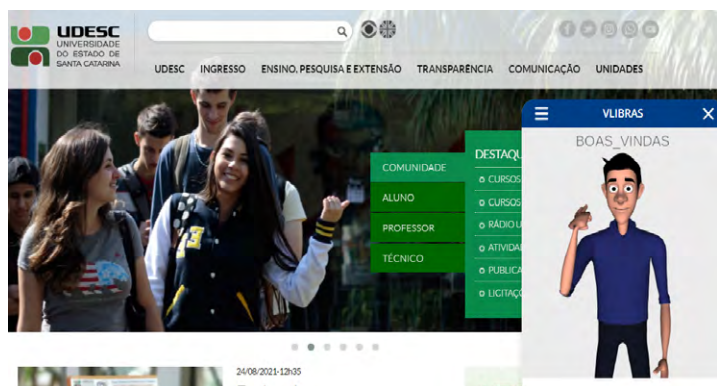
UDESC
UNIVERSIDADE DO ESTADO DE SANTA CATARINA

UDESC INGRESSO ENSINO, PESQUISA E EXTENSÃO TRANSPARÊNCIA COMUNICAÇÃO UNIDADES

COMUNIDADE
ALUNO
PROFESSOR
TÉCNICO

DESTAQU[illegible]
CURSOS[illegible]
CURSOS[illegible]
RÁDIO U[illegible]
ATIVIDA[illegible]
PUBLICA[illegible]
LICITAÇÕ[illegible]

VLIBRAS
BOAS_VINDAS

24/08/2021-12h35